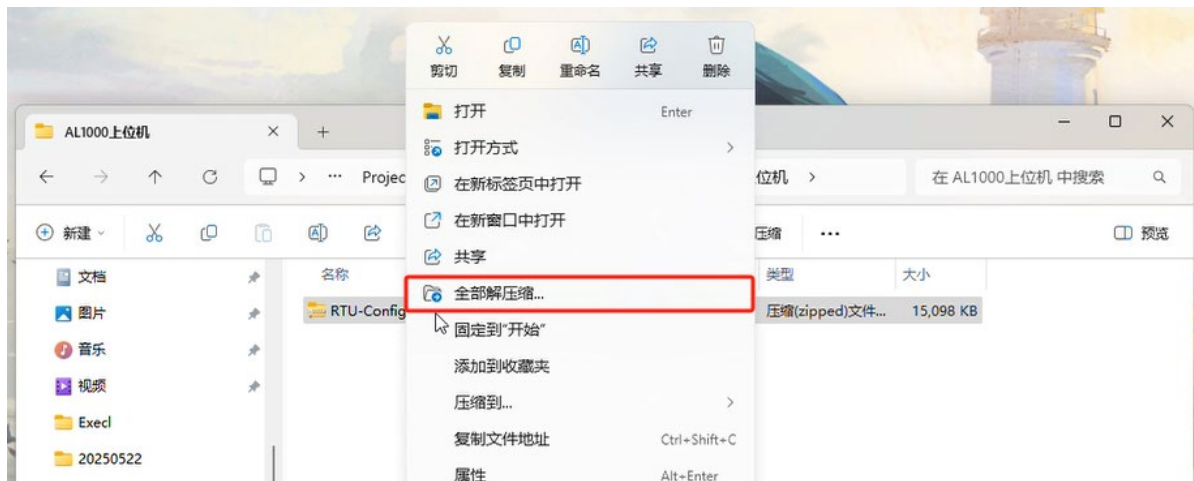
剪切 复制 重命名 共享 删除

AL1000上位机 × +

← → ↑ C ··· Projec 位机 >

在 AL1000上位机 中搜索

新建 压缩 ··· 预览

文档
图片
音乐
视频
Execl
20250522

名称 类型 大小

RTU-Config 压缩(zipped)文件... 15,098 KB

打开 Enter
打开方式
在新标签页中打开
在新窗口中打开
共享
全部解压缩...
固定到"开始"
添加到收藏夹
压缩到...
复制文件地址 Ctrl+Shift+C
属性 Alt+Enter